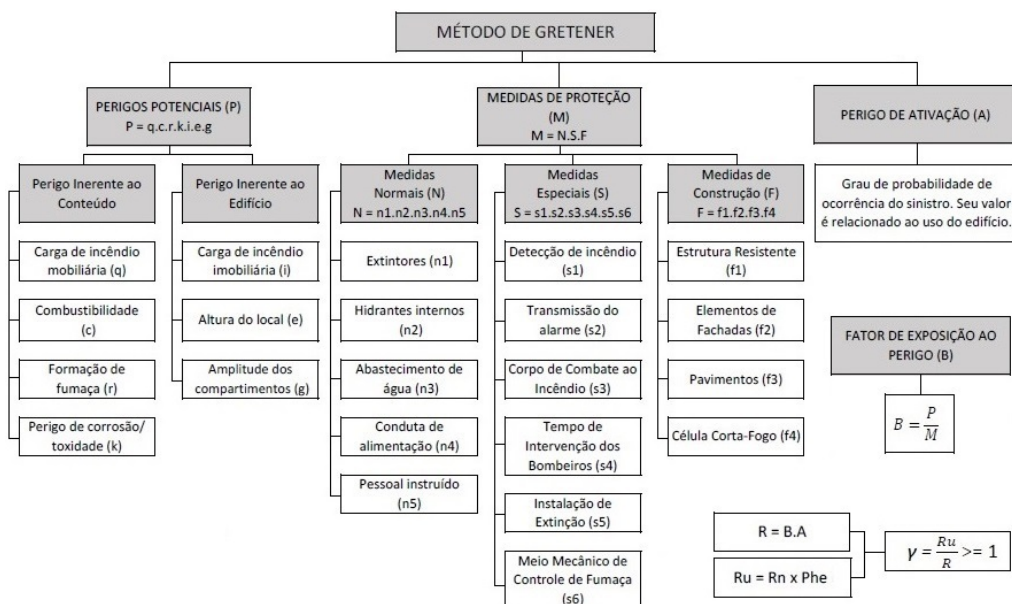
MÉTODO DE GRETENER

PERIGOS POTENCIAIS (P)
P = q.c.r.k.i.e.g

MEDIDAS DE PROTEÇÃO (M)
M = N.S.F

PERIGO DE ATIVAÇÃO (A)

Perigo Inerente ao Conteúdo

Perigo Inerente ao Edifício

Medidas Normais (N)
N = n1.n2.n3.n4.n5

Medidas Especiais (S)
S = s1.s2.s3.s4.s5.s6

Medidas de Construção (F)
F = f1.f2.f3.f4

Grau de probabilidade de ocorrência do sinistro. Seu valor é relacionado ao uso do edifício.

Carga de incêndio mobiliária (q)

Combustibilidade (c)

Formação de fumaça (r)

Perigo de corrosão/ toxidade (k)

Carga de incêndio imobiliária (i)

Altura do local (e)

Amplitude dos compartimentos (g)

Extintores (n1)

Hidrantes internos (n2)

Abastecimento de água (n3)

Conduta de alimentação (n4)

Pessoal instruído (n5)

Detecção de incêndio (s1)

Transmissão do alarme (s2)

Corpo de Combate ao Incêndio (s3)

Tempo de Intervenção dos Bombeiros (s4)

Instalação de Extinção (s5)

Meio Mecânico de Controle de Fumaça (s6)

Estrutura Resistente (f1)

Elementos de Fachadas (f2)

Pavimentos (f3)

Célula Corta-Fogo (f4)

FATOR DE EXPOSIÇÃO AO PERIGO (B)

$B = \frac{P}{M}$

R = B.A

Ru = Rn x Phe

$\gamma = \frac{Ru}{R} >= 1$